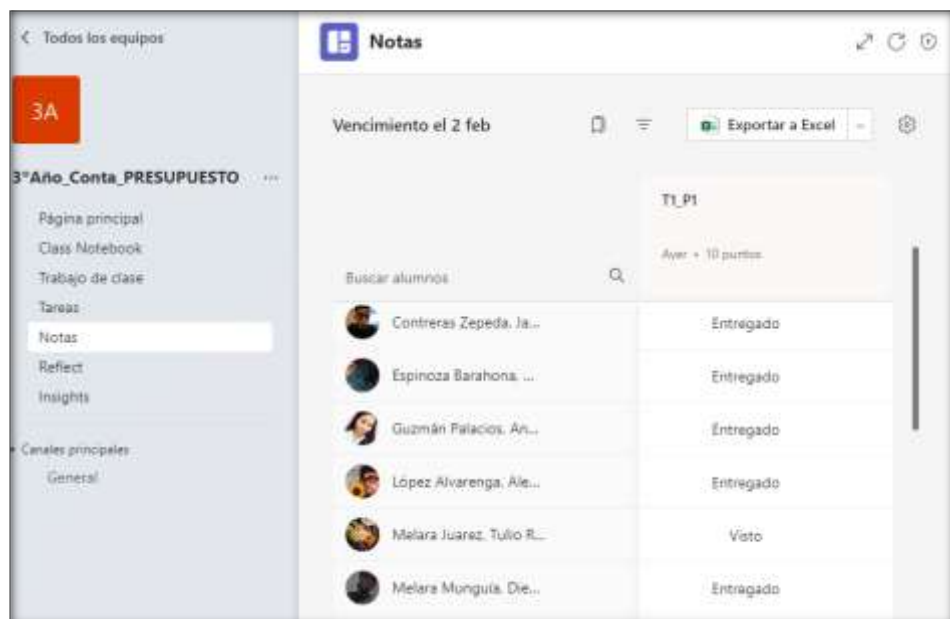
< Todos los equipos

3A

3°Año_Conta_PRESUPUESTO ···

Página principal
Class Notebook
Trabajo de clase
Tareas
Notas
Reflect
Insights

Canales principales
General

Notas

Vencimiento el 2 feb

Exportar a Excel

T1_P1

Ayer • 10 puntos

Buscar alumnos

| | T1_P1 |
|---|---|
| Contreras Zepeda, Ja... | Entregado |
| Espinoza Barahona, ... | Entregado |
| Guzmán Palacios, An... | Entregado |
| López Alvarenga, Ale... | Entregado |
| Melara Juarez, Tulio R... | Visto |
| Melara Munguía, Die... | Entregado |